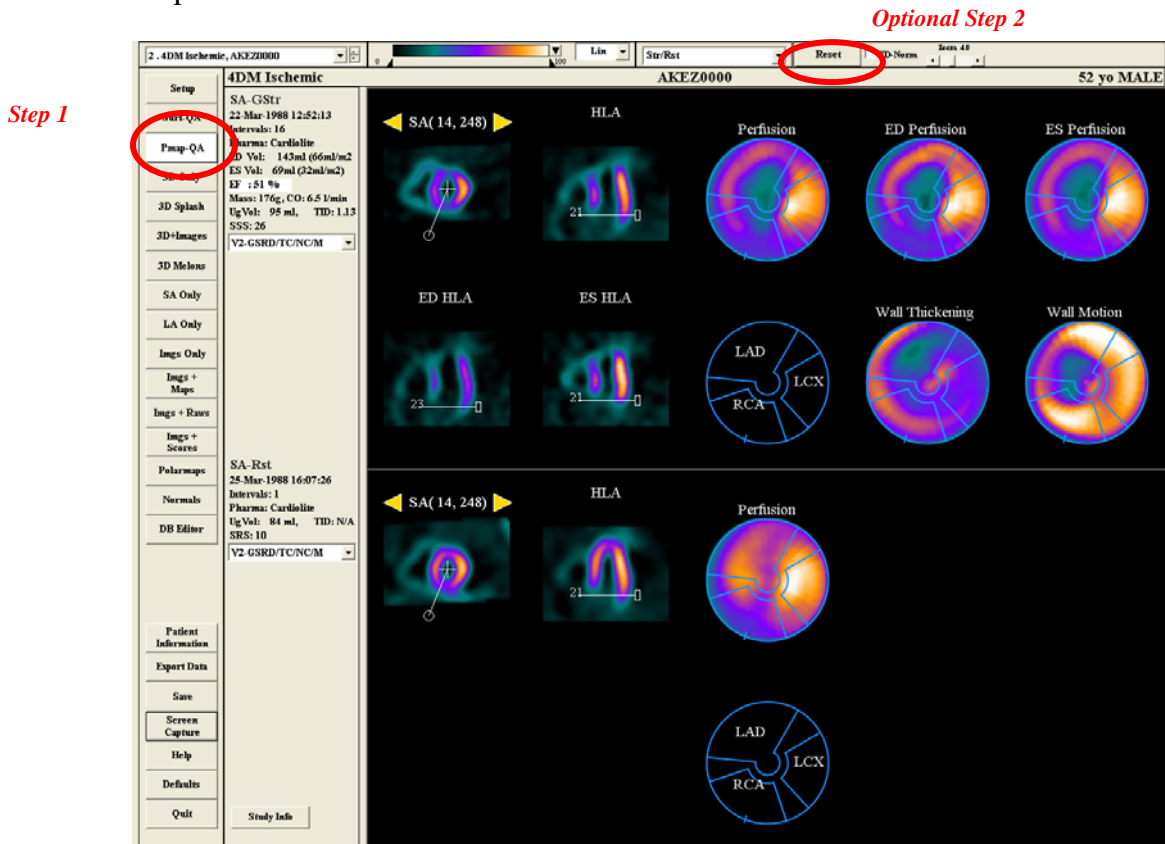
Optional Step 2

Step 1

2 . 4DM Ischemic, AKEZ0000

0 100

Lin

Str/Rst

Reset

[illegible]D-Norm

Zoom 4.0

4DM Ischemic

AKEZ0000

52 yo MALE

Setup

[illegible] QA

Pmap-QA

3D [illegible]

3D Splash

3D+Images

3D Melons

SA Only

LA Only

Imgs Only

Imgs + Maps

Imgs + Raws

Imgs + Scores

Polarmaps

Normals

DB Editor

Patient Information

Export Data

Save

Screen Capture

Help

Defaults

Quit

SA-GStr
22-Mar-1988 12:52:13
Intervals: 16
Pharma: Cardiolite
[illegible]D Vol: 143ml (66ml/m2
ES Vol: 69ml (32ml/m2)
EF : 51 %
Mass: 176g, CO: 6.5 l/min
UgVol: 95 ml, TID: 1.13
SSS: 26

V2-GSRD/TC/NC/M

SA-Rst
25-Mar-1988 16:07:26
Intervals: 1
Pharma: Cardiolite
UgVol: 84 ml, TID: N/A
SRS: 10

V2-GSRD/TC/NC/M

Study Info

SA( 14, 248)

HLA

21

Perfusion

ED Perfusion

ES Perfusion

ED HLA

23

ES HLA

21

LAD

LCX

RCA

Wall Thickening

Wall Motion

SA( 14, 248)

HLA

21

Perfusion

LAD

LCX

RCA